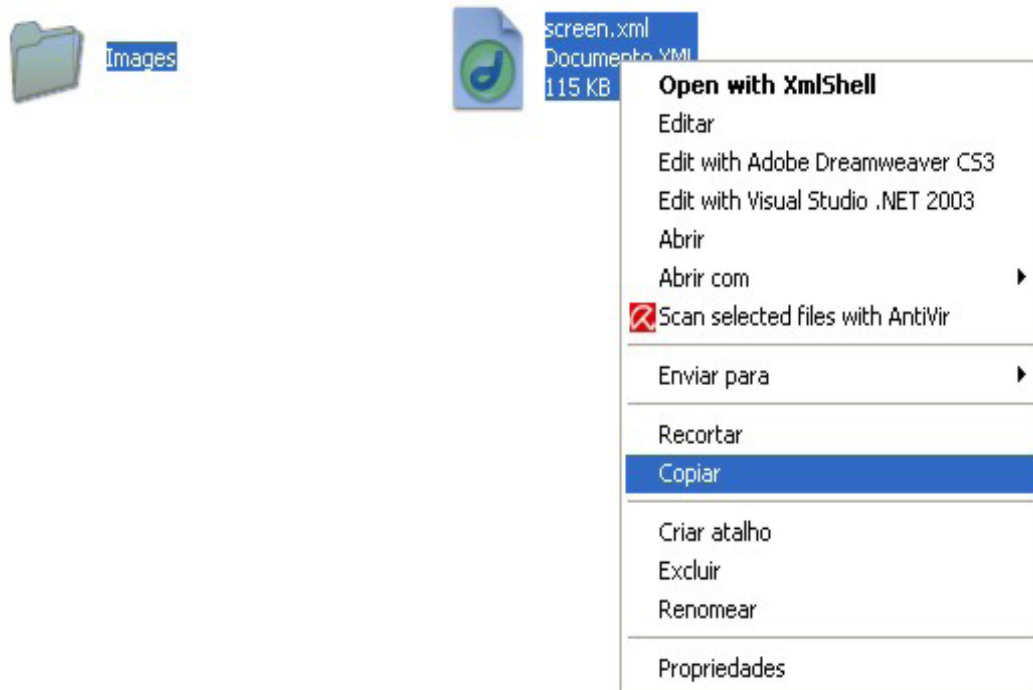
Images

screen.xml
Documento XML
115 KB

Open with XmlShell
Editar
Edit with Adobe Dreamweaver CS3
Edit with Visual Studio .NET 2003
Abrir
Abrir com
Scan selected files with AntiVir
Enviar para
Recortar
Copiar
Criar atalho
Excluir
Renomear
Propriedades